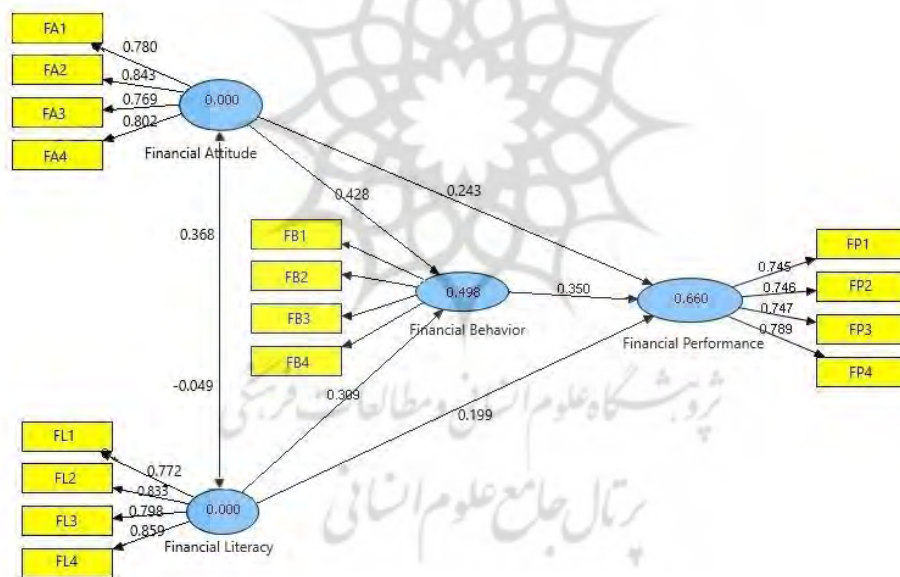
FA1
FA2
FA3
FA4
0.780
0.843
0.769
0.802
0.000
Financial Attitude
0.428
0.243
0.368
FB1
FB2
FB3
FB4
0.498
Financial Behavior
0.350
0.660
Financial Performance
0.745
0.746
0.747
0.789
FP1
FP2
FP3
FP4
-0.049
0.309
0.199
پژوهشگاه علوم انسانی و مطالعات فرهنگی
پرتال جامع علوم انسانی
FL1
FL2
FL3
FL4
0.772
0.833
0.798
0.859
0.000
Financial Literacy